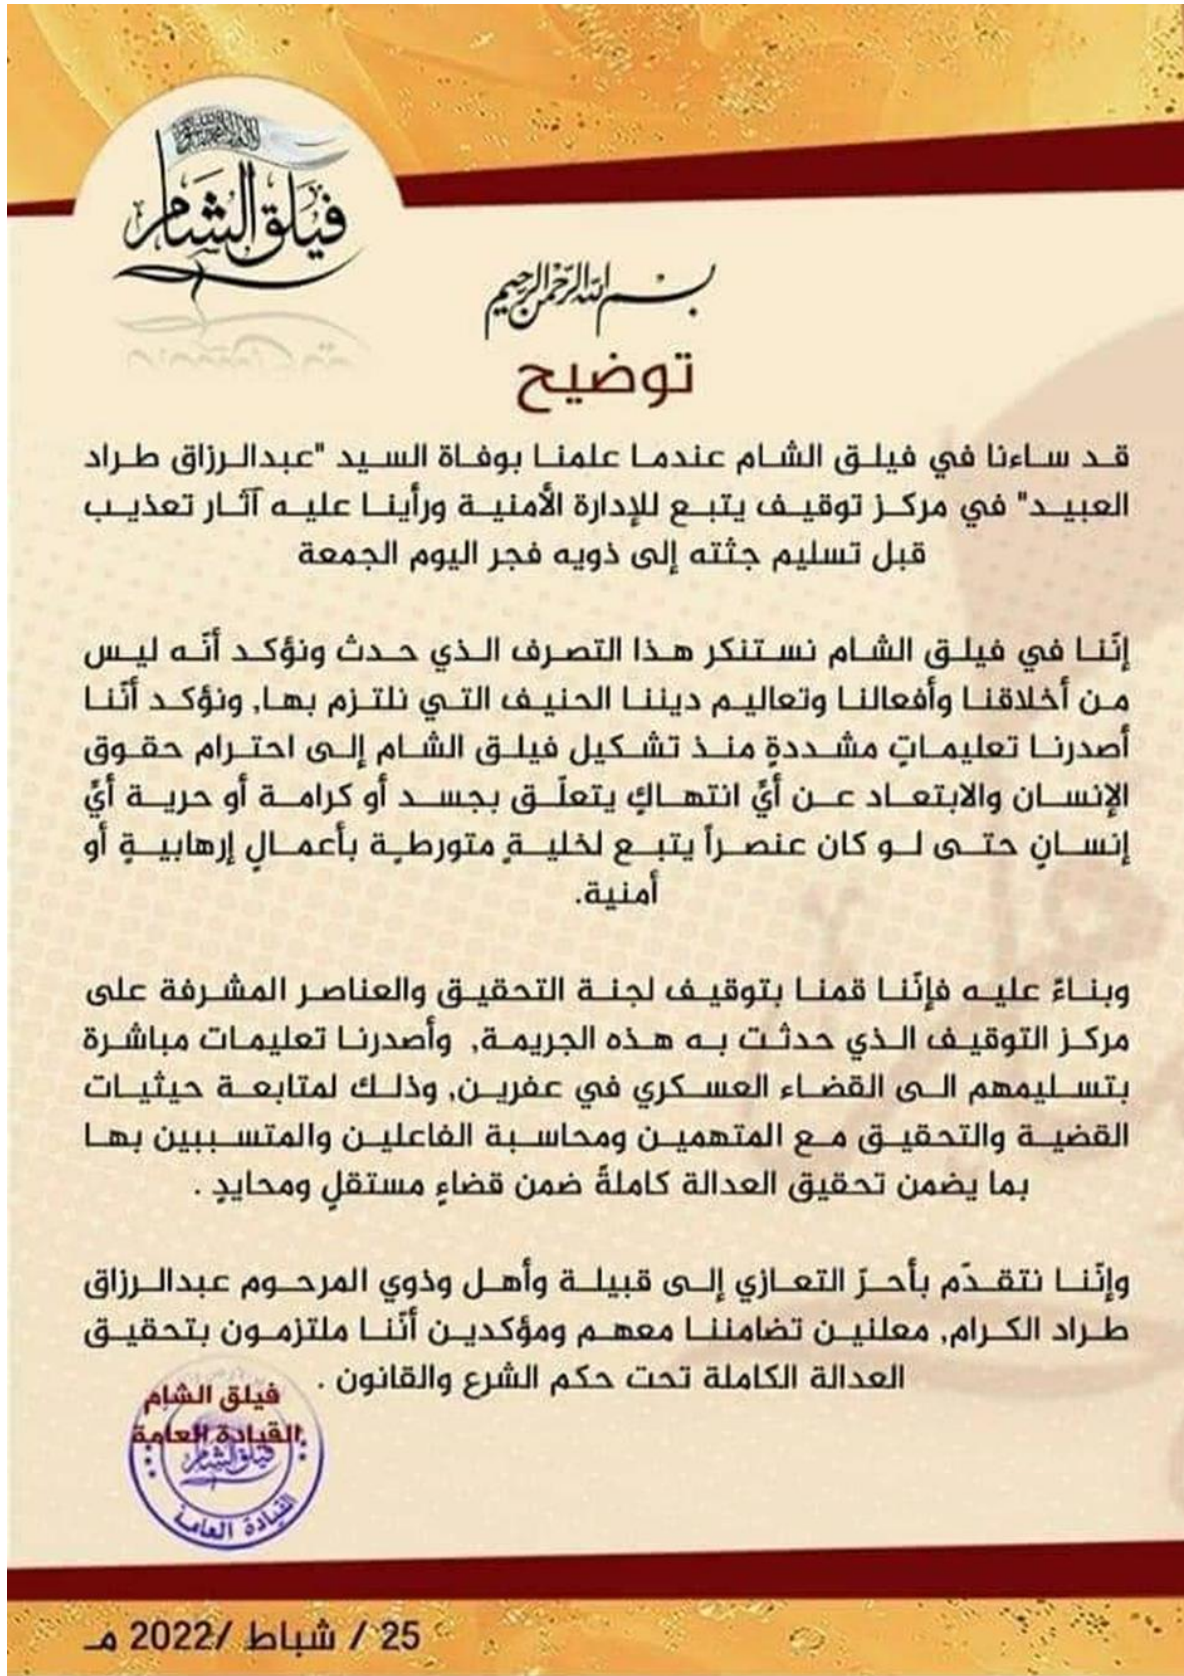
فيلق الشام

بسم الله الرحمن الرحيم

توضيح

قد ساءنا في فيلق الشام عندما علمنا بوفاة السيد "عبدالرزاق طراد العبيد" في مركز توقيف يتبع للإدارة الأمنية ورأينا عليه آثار تعذيب قبل تسليم جثته إلى ذويه فجر اليوم الجمعة

إننا في فيلق الشام نستنكر هذا التصرف الذي حدث ونؤكد أنه ليس من أخلاقنا وأفعالنا وتعاليم ديننا الحنيف التي نلتزم بها, ونؤكد أننا أصدرنا تعليماتٍ مشددةٍ منذ تشكيل فيلق الشام إلى احترام حقوق الإنسان والابتعاد عن أيِّ انتهاكٍ يتعلّق بجسد أو كرامة أو حرية أيِّ إنسانٍ حتى لو كان عنصراً يتبع لخليةٍ متورطةٍ بأعمالٍ إرهابيةٍ أو أمنية.

وبناءً عليه فإننا قمنا بتوقيف لجنة التحقيق والعناصر المشرفة على مركز التوقيف الذي حدثت به هذه الجريمة, وأصدرنا تعليمات مباشرة بتسليمهم الى القضاء العسكري في عفرين, وذلك لمتابعة حيثيات القضية والتحقيق مع المتهمين ومحاسبة الفاعلين والمتسببين بها بما يضمن تحقيق العدالة كاملةً ضمن قضاءٍ مستقلٍ ومحايدٍ .

وإننا نتقدّم بأحرّ التعازي إلى قبيلة وأهل وذوي المرحوم عبدالرزاق طراد الكرام, معلنين تضامننا معهم ومؤكدين أننا ملتزمون بتحقيق العدالة الكاملة تحت حكم الشرع والقانون .

فيلق الشام
القيادة العامة
فيلق الشام
القيادة العامة

25 / شباط /2022 م